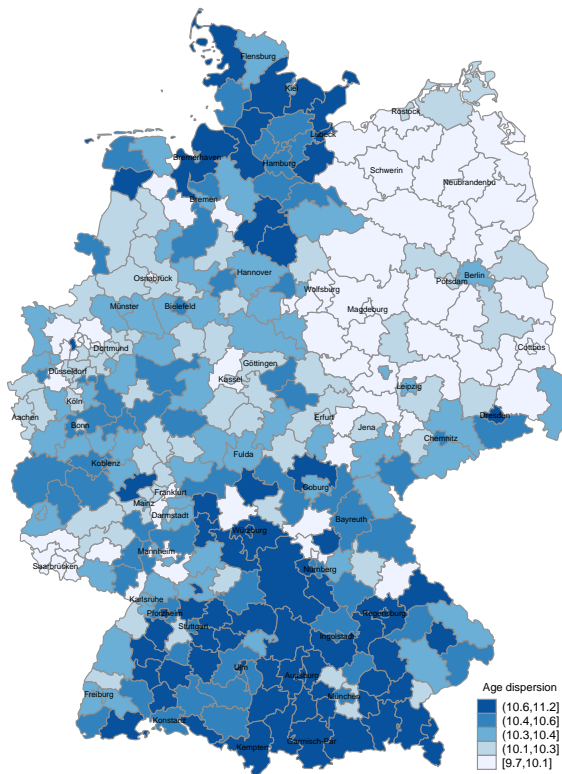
Flensburg
Kiel
Rostock
Lübeck
Bremerhaven
Hamburg
Schwerin
Neubrandenbu
Bremen
Osnabrück
Hannover
Berlin
Wolfsburg
Potsdam
Münster
Bielefeld
Magdeburg
Dortmund
Cottbus
Göttingen
Düsseldorf
Kassel
Leipzig
Köln
Aachen
Erfurt
Dresden
Bonn
Jena
Chemnitz
Fulda
Koblenz
Coburg
Frankfurt
Mainz
Darmstadt
Bayreuth
Würzburg
Mannheim
Saarbrücken
Nürnberg
Karlsruhe
Regensburg
Pforzheim
Stuttgart
Ingolstadt
Ulm
Augsburg
München
Freiburg
Konstanz
Kempten
Garmisch-Par
Age dispersion
(10.6,11.2]
(10.4,10.6]
(10.3,10.4]
(10.1,10.3]
[9.7,10.1]